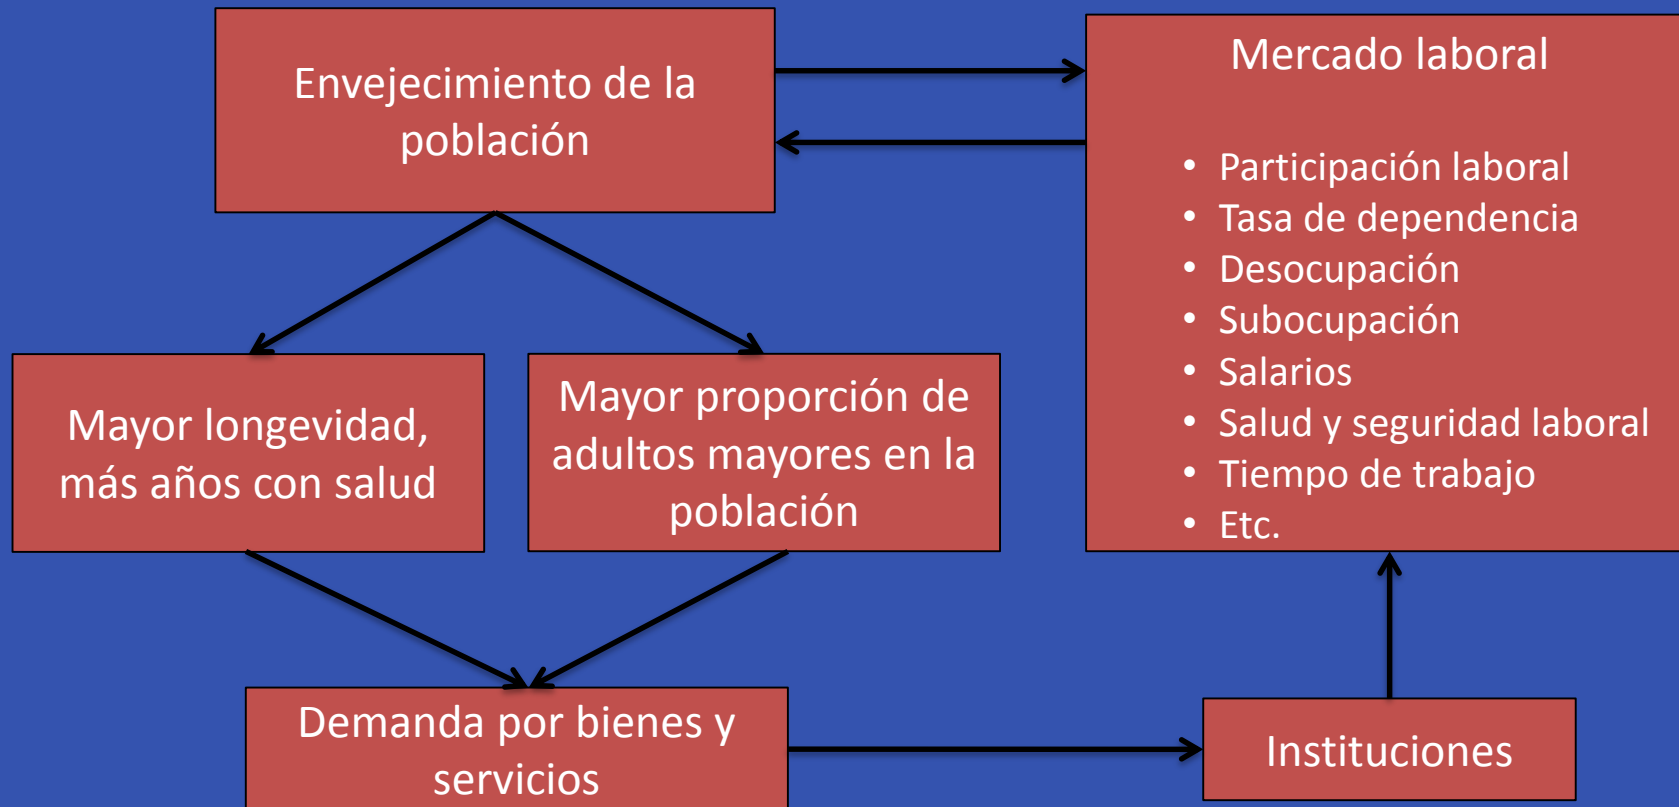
Envejecimiento de la población

Mercado laboral

- Participación laboral
- Tasa de dependencia
- Desocupación
- Subocupación
- Salarios
- Salud y seguridad laboral
- Tiempo de trabajo
- Etc.

Mayor longevidad, más años con salud

Mayor proporción de adultos mayores en la población

Demanda por bienes y servicios

Instituciones